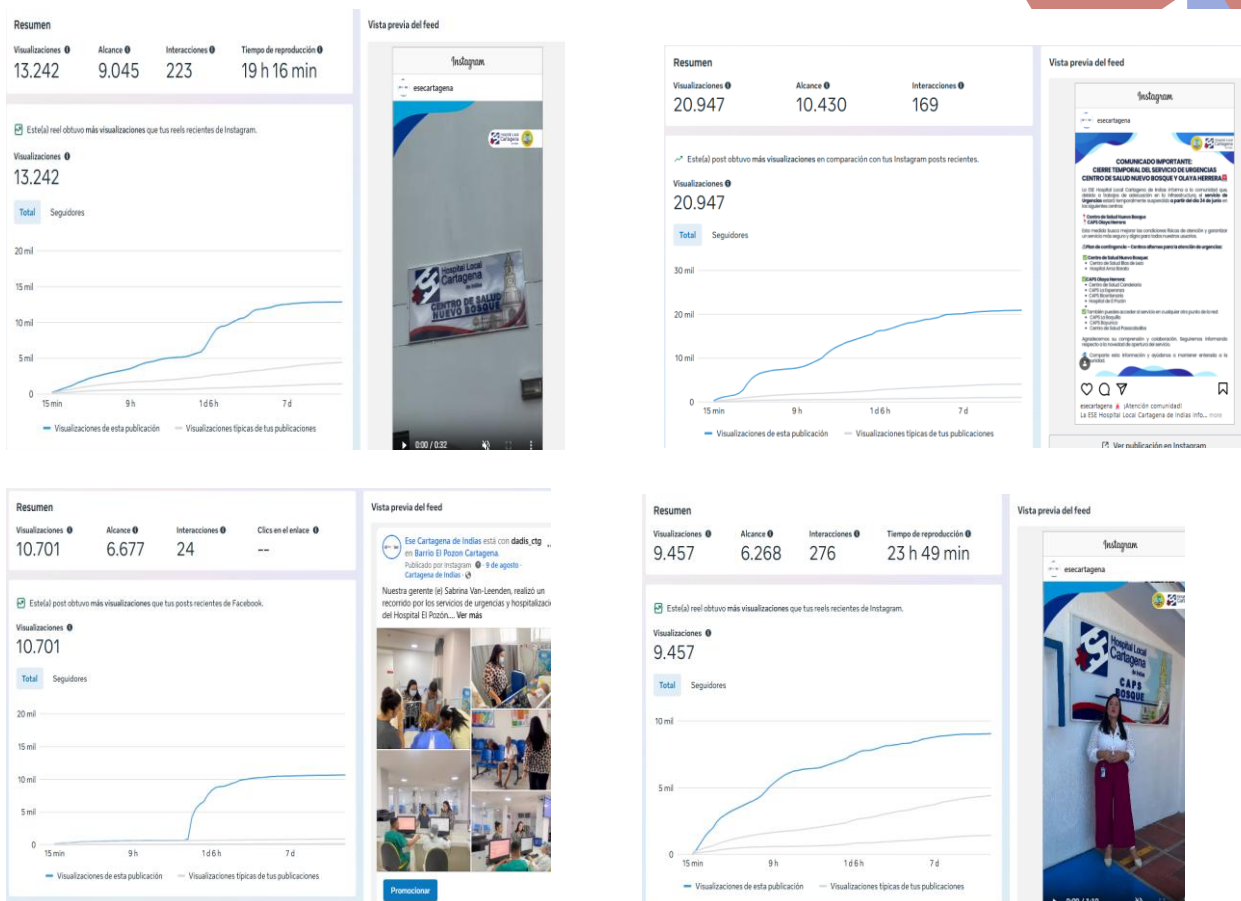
Resumen

Visualizaciones 13.242
Alcance 9.045
Interacciones 223
Tiempo de reproducción 19 h 16 min

Este(a) reel obtuvo más visualizaciones que tus reels recientes de Instagram.

Visualizaciones
13.242

Total Seguidores

20 mil
15 mil
10 mil
5 mil
0
15 min 9 h 1 d 6 h 7 d

Visualizaciones de esta publicación Visualizaciones típicas de tus publicaciones

Vista previa del feed

Instagram
esecartagena

Hospital Local Cartagena de Indias
CENTRO DE SALUD NUEVO BOSQUE

0:00 / 0:32

Resumen

Visualizaciones 20.947
Alcance 10.430
Interacciones 169

Este(a) post obtuvo más visualizaciones en comparación con tus Instagram posts recientes.

Visualizaciones
20.947

Total Seguidores

30 mil
20 mil
10 mil
0
15 min 9 h 1 d 6 h 7 d

Visualizaciones de esta publicación Visualizaciones típicas de tus publicaciones

Vista previa del feed

Instagram
esecartagena

COMUNICADO IMPORTANTE:
CIERRE TEMPORAL DEL SERVICIO DE URGENCIAS
CENTRO DE SALUD NUEVO BOSQUE Y OLAYA HERRERA

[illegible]

esecartagena ¡Atención comunidad!
La ESE Hospital Local Cartagena de Indias info... more

Ver publicación en Instagram

Resumen

Visualizaciones 10.701
Alcance 6.677
Interacciones 24
Clics en el enlace --

Este(a) post obtuvo más visualizaciones que tus posts recientes de Facebook.

Visualizaciones
10.701

Total Seguidores

20 mil
15 mil
10 mil
5 mil
0
15 min 9 h 1 d 6 h 7 d

Visualizaciones de esta publicación Visualizaciones típicas de tus publicaciones

Vista previa del feed

Ese Cartagena de Indias está con dadis_ctg en Barrio El Pozon Cartagena.
Publicado por Instagram · 9 de agosto · Cartagena de Indias ·
Nuestra gerente (e) Sabrina Van-Leenden, realizó un recorrido por los servicios de urgencias y hospitalización del Hospital El Pozón... Ver más

Promocionar

Resumen

Visualizaciones 9.457
Alcance 6.268
Interacciones 276
Tiempo de reproducción 23 h 49 min

Este(a) reel obtuvo más visualizaciones que tus reels recientes de Instagram.

Visualizaciones
9.457

Total Seguidores

10 mil
5 mil
0
15 min 9 h 1 d 6 h 7 d

Visualizaciones de esta publicación Visualizaciones típicas de tus publicaciones

Vista previa del feed

Instagram
esecartagena

Hospital Local Cartagena de Indias
CAPS BOSQUE